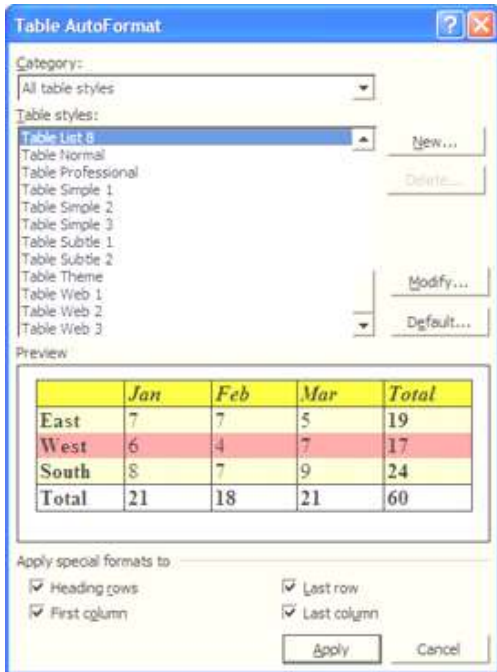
Table AutoFormat

Category:

All table styles

Table styles:

Table List 8
Table Normal
Table Professional
Table Simple 1
Table Simple 2
Table Simple 3
Table Subtle 1
Table Subtle 2
Table Theme
Table Web 1
Table Web 2
Table Web 3

New...

Delete...

Modify...

Default...

Preview

| | Jan | Feb | Mar | Total |
|---|---|---|---|---|
| East | 7 | 7 | 5 | 19 |
| West | 6 | 4 | 7 | 17 |
| South | 8 | 7 | 9 | 24 |
| Total | 21 | 18 | 21 | 60 |

Apply special formats to

Heading rows

First column

Last row

Last column

Apply

Cancel